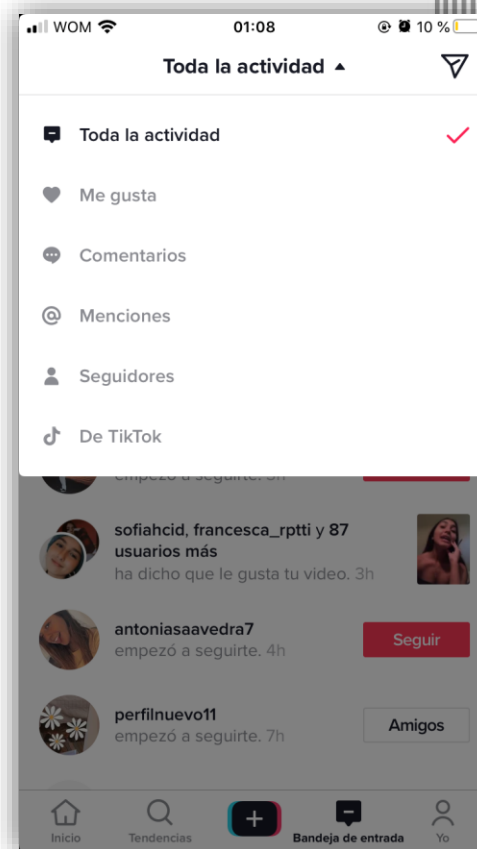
WOM 01:08 10 %

Toda la actividad

Toda la actividad

Me gusta

Comentarios

Menciones

Seguidores

De TikTok

empezó a seguirte. 3h

sofiahcid, francesca_rptti y 87 usuarios más
ha dicho que le gusta tu video. 3h

antoniasaavedra7
empezó a seguirte. 4h

Seguir

perfilnuevo11
empezó a seguirte. 7h

Amigos

Inicio Tendencias + Bandeja de entrada Yo